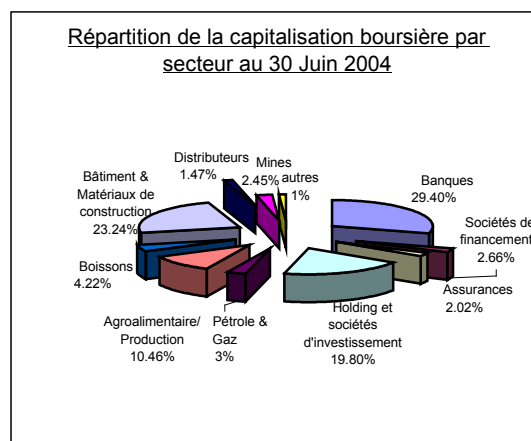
Répartition de la capitalisation boursière par secteur au 30 Juin 2004

Distributeurs 1.47%

Mines 2.45%

autres 1%

Banques 29.40%

Sociétés de financement 2.66%

Assurances 2.02%

Holding et sociétés d'investissement 19.80%

Pétrole & Gaz 3%

Agroalimentaire/ Production 10.46%

Boissons 4.22%

Bâtiment & Matériaux de construction 23.24%